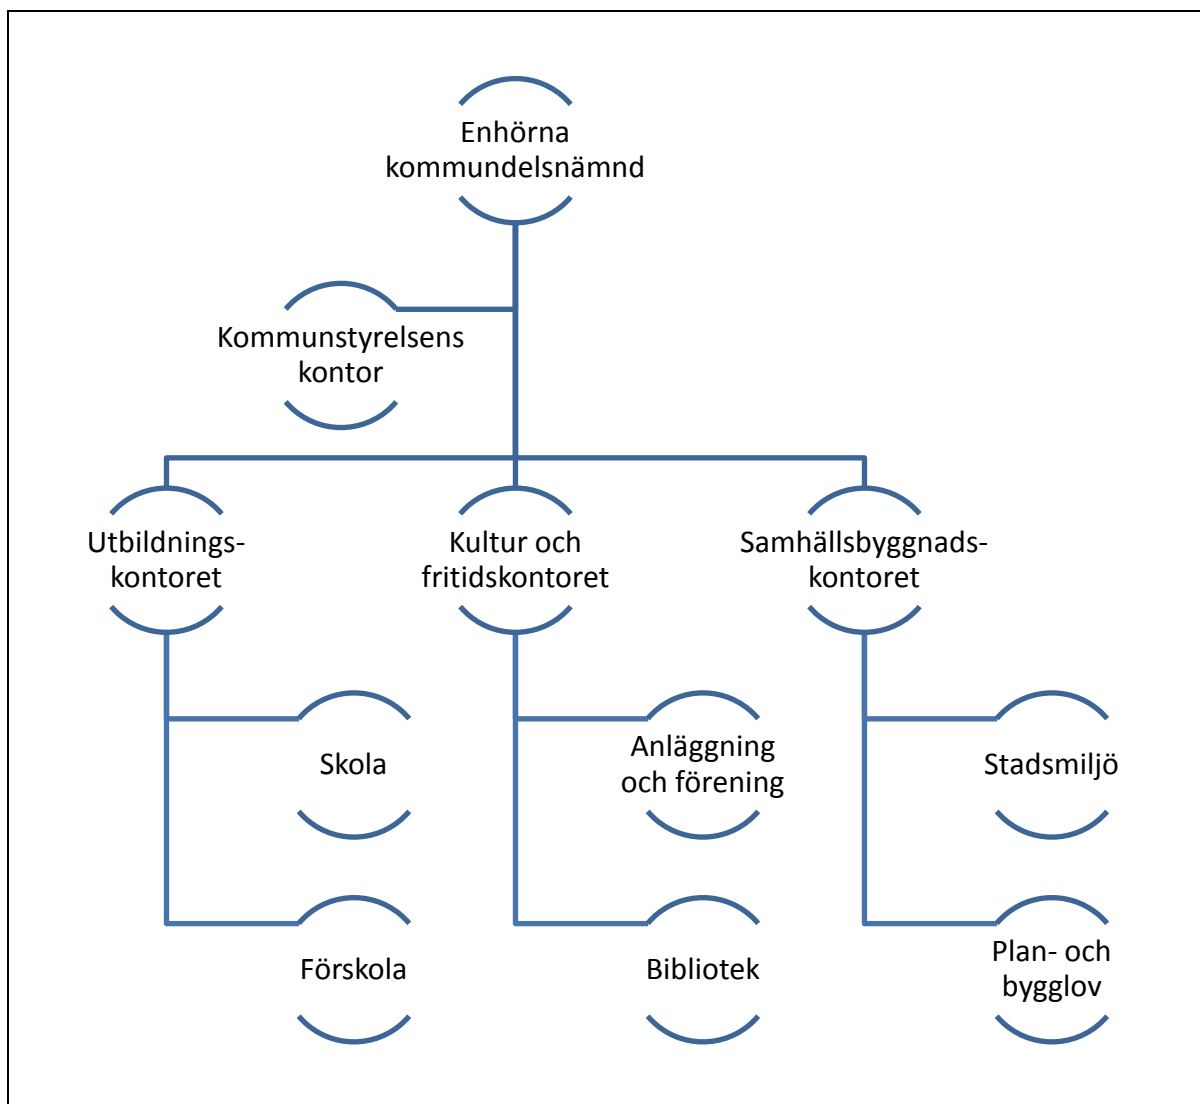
Enhörna kommundelsnämnd

Kommunstyrelsens kontor

Utbildnings-kontoret

Kultur och fritidskontoret

Samhällsbyggnads-kontoret

Skola

Förskola

Anläggning och förening

Bibliotek

Stadsmiljö

Plan- och bygglov